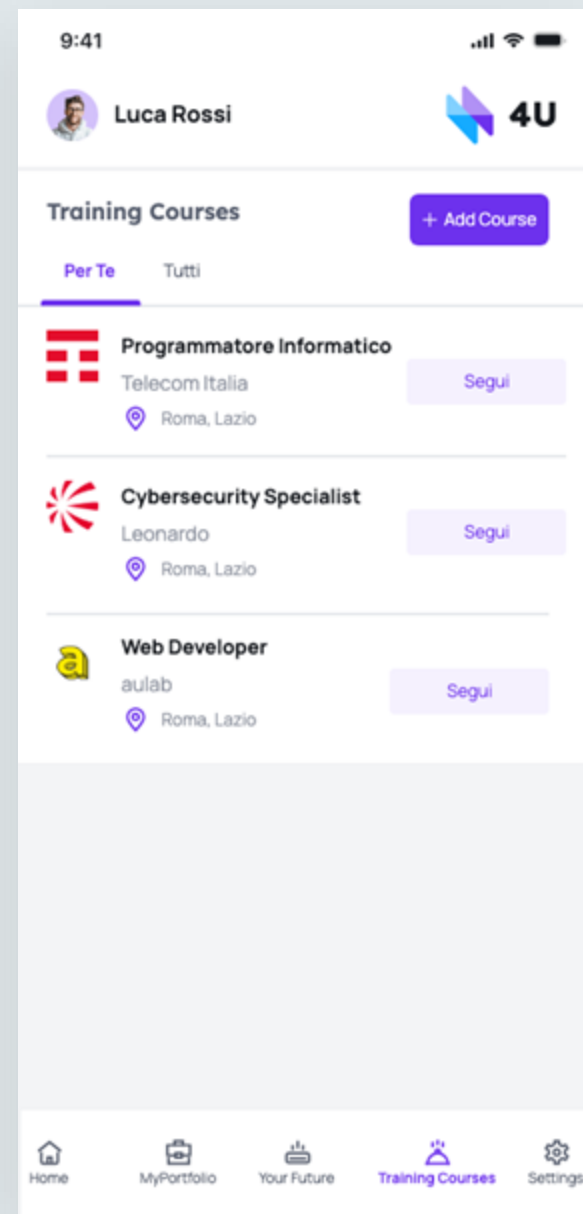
9:41

Luca Rossi

4U

Training Courses

+ Add Course

Per Te

Tutti

Programmatore Informatico

Telecom Italia

Roma, Lazio

Segui

Cybersecurity Specialist

Leonardo

Roma, Lazio

Segui

a

Web Developer

aulab

Roma, Lazio

Segui

Home

MyPortfolio

Your Future

Training Courses

Settings